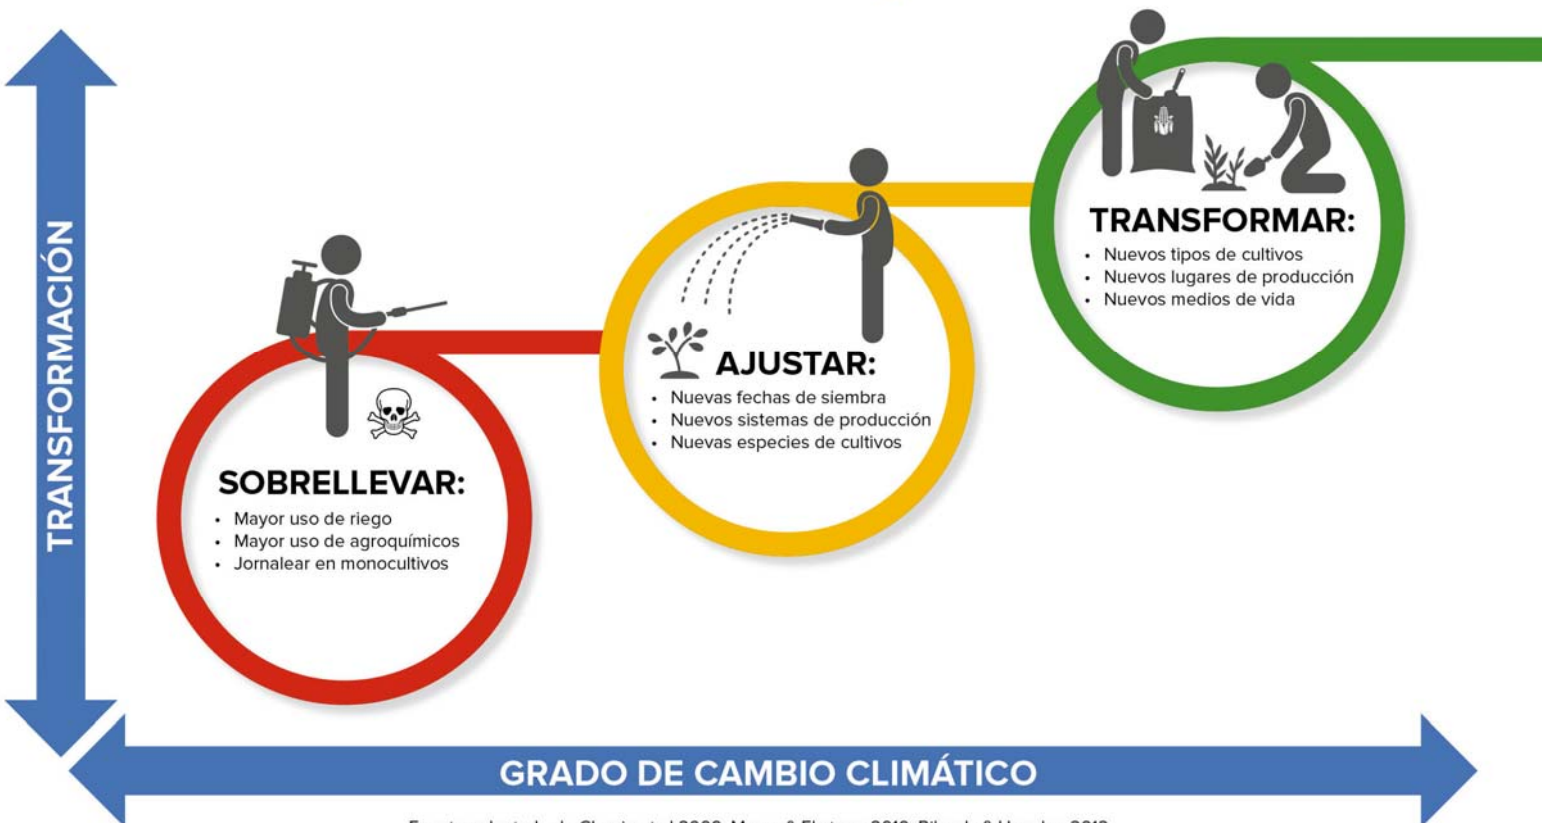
TRANSFORMACIÓN

SOBRELLEVAR:
- Mayor uso de riego
- Mayor uso de agroquímicos
- Jornalear en monocultivos

AJUSTAR:
- Nuevas fechas de siembra
- Nuevos sistemas de producción
- Nuevas especies de cultivos

TRANSFORMAR:
- Nuevos tipos de cultivos
- Nuevos lugares de producción
- Nuevos medios de vida

GRADO DE CAMBIO CLIMÁTICO

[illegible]